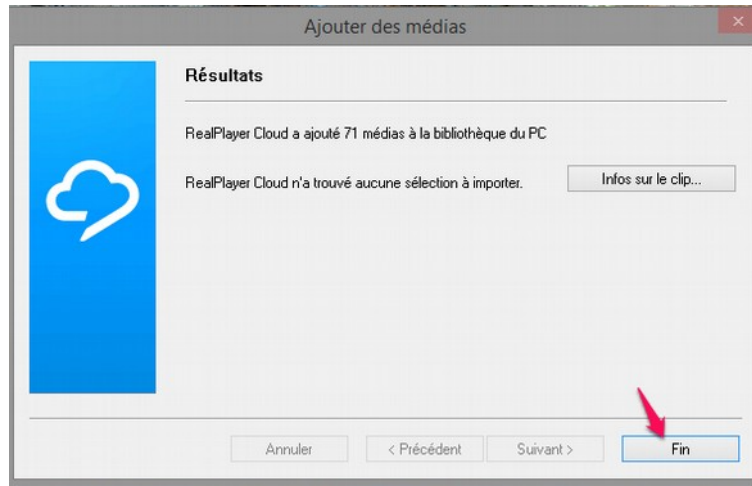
Ajouter des médias

Résultats

RealPlayer Cloud a ajouté 71 médias à la bibliothèque du PC

RealPlayer Cloud n'a trouvé aucune sélection à importer.

Infos sur le clip...

Annuler

< Précédent

Suivant >

Fin